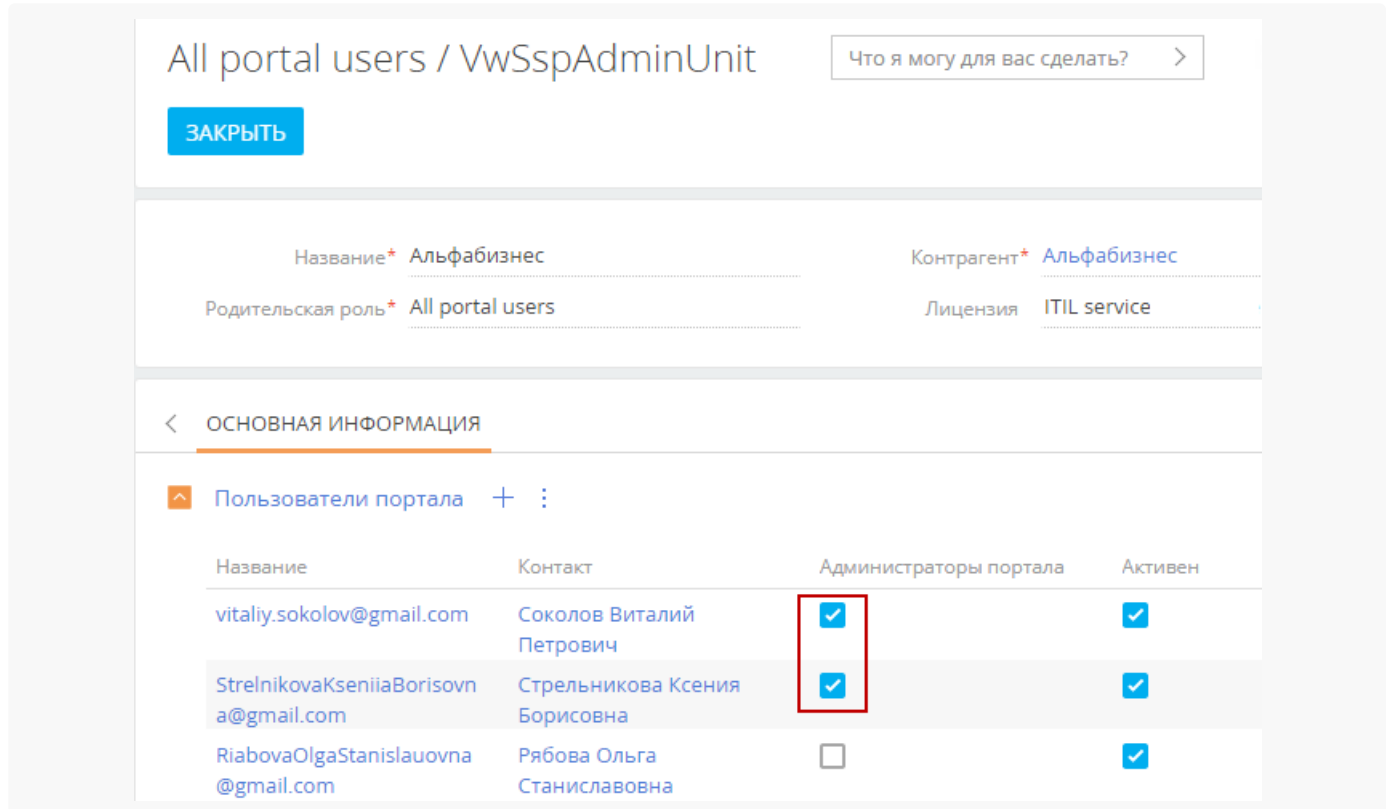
All portal users / VwSspAdminUnit

Что я могу для вас сделать?

ЗАКРЫТЬ

Название* Альфабизнес

Контрагент* Альфабизнес

Родительская роль* All portal users

Лицензия ITIL service

ОСНОВНАЯ ИНФОРМАЦИЯ

Пользователи портала

| Название | Контакт | Администраторы портала | Активен |
|---|---|---|---|
| vitaliy.sokolov@gmail.com | Соколов Виталий Петрович | ☑ | ☑ |
| StrelnikovaKseniiaBorisovna@gmail.com | Стрельникова Ксения Борисовна | ☑ | ☑ |
| RiabovaOlgaStanislauovna@gmail.com | Рябова Ольга Станиславовна | ☐ | ☑ |